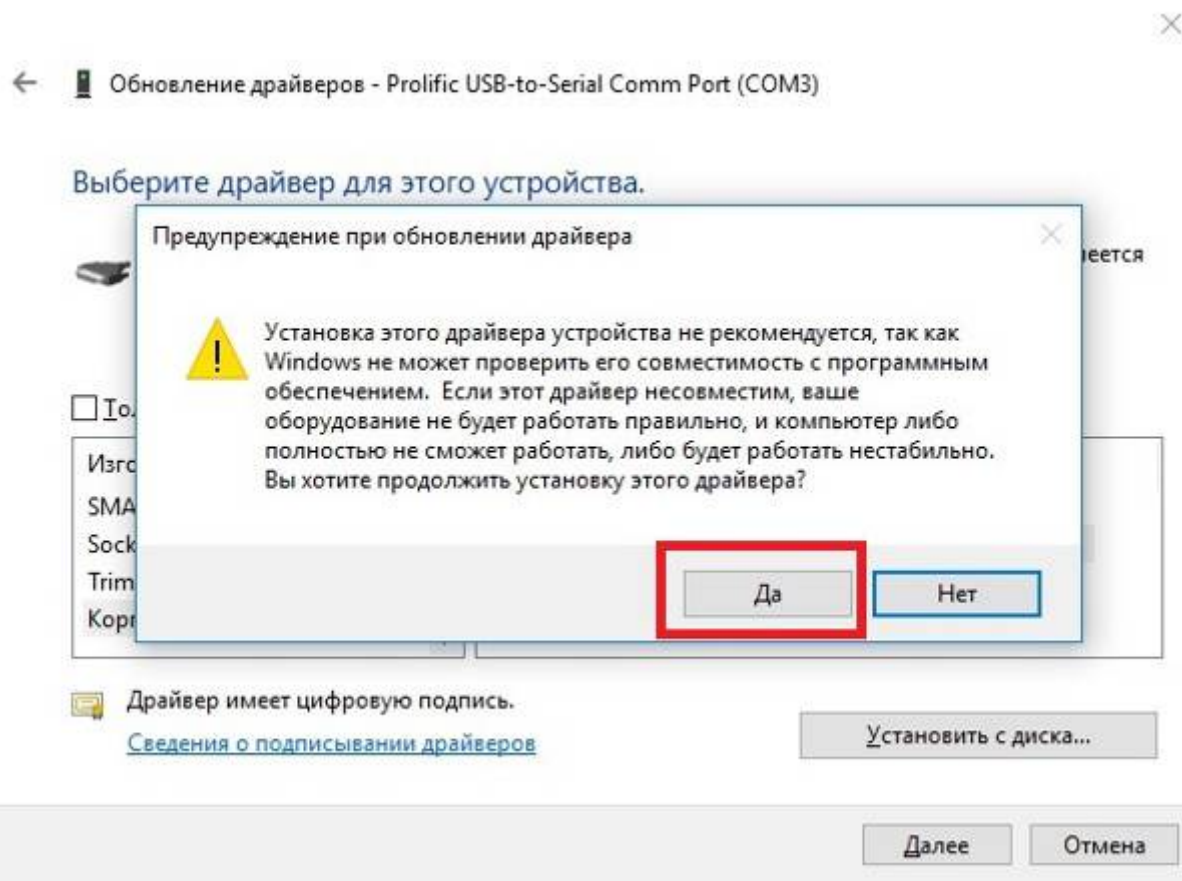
Обновление драйверов - Prolific USB-to-Serial Comm Port (COM3)

Выберите драйвер для этого устройства.

еется

Предупреждение при обновлении драйвера

Установка этого драйвера устройства не рекомендуется, так как Windows не может проверить его совместимость с программным обеспечением. Если этот драйвер несовместим, ваше оборудование не будет работать правильно, и компьютер либо полностью не сможет работать, либо будет работать нестабильно. Вы хотите продолжить установку этого драйвера?

Да

Нет

То

Изго
SMA
Sock
Trim
Корп

Драйвер имеет цифровую подпись.

Сведения о подписывании драйверов

Установить с диска...

Далее

Отмена